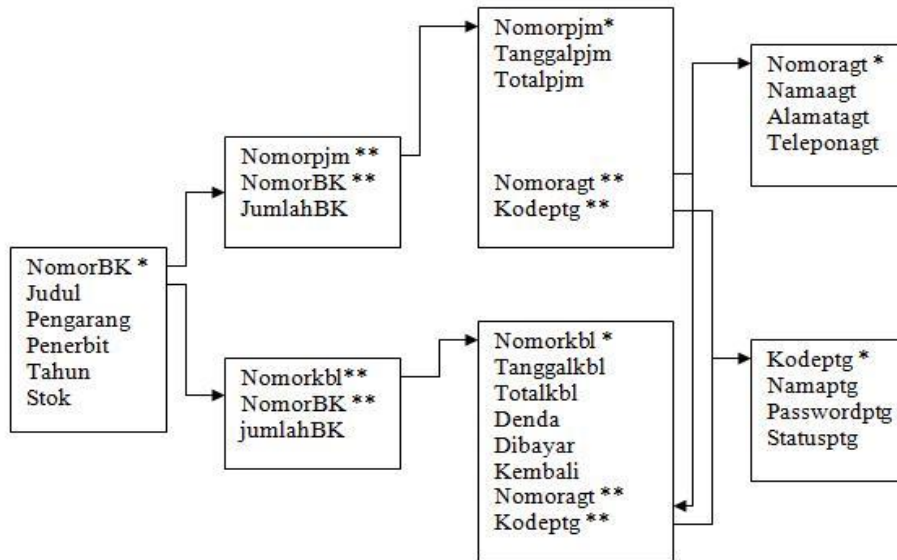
NomorBK *
Judul
Pengarang
Penerbit
Tahun
Stok

Nomorpjm **
NomorBK **
JumlahBK

Nomorkbl**
NomorBK **
jumlahBK

Nomorpjm*
Tanggalpjm
Totalpjm

Nomoragt **
Kodeptg **

Nomorkbl *
Tanggalkbl
Totalkbl
Denda
Dibayar
Kembali
Nomoragt **
Kodeptg **

Nomoragt *
Namaagt
Alamatagt
Teleponagt

Kodeptg *
Namaptg
Passwordptg
Statusptg